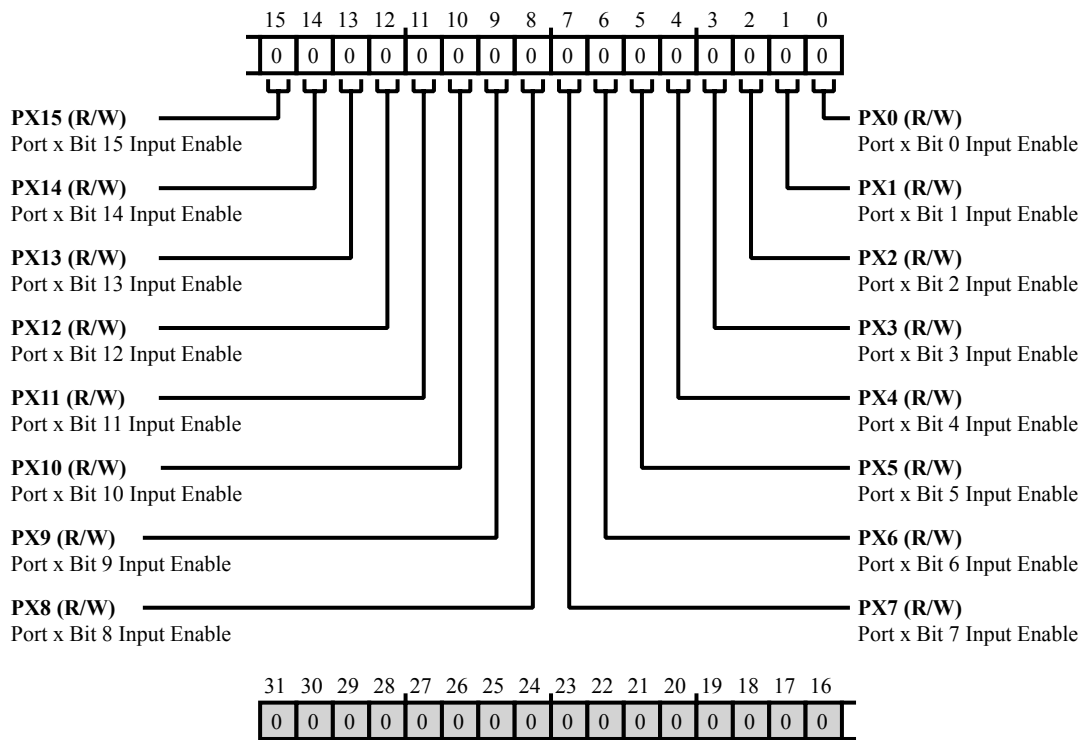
15 14 13 12 11 10 9 8 7 6 5 4 3 2 1 0

| 0 | 0 | 0 | 0 | 0 | 0 | 0 | 0 | 0 | 0 | 0 | 0 | 0 | 0 | 0 | 0 |
|---|---|---|---|---|---|---|---|---|---|---|---|---|---|---|---|

**PX15 (R/W)**
Port x Bit 15 Input Enable

**PX14 (R/W)**
Port x Bit 14 Input Enable

**PX13 (R/W)**
Port x Bit 13 Input Enable

**PX12 (R/W)**
Port x Bit 12 Input Enable

**PX11 (R/W)**
Port x Bit 11 Input Enable

**PX10 (R/W)**
Port x Bit 10 Input Enable

**PX9 (R/W)**
Port x Bit 9 Input Enable

**PX8 (R/W)**
Port x Bit 8 Input Enable

**PX0 (R/W)**
Port x Bit 0 Input Enable

**PX1 (R/W)**
Port x Bit 1 Input Enable

**PX2 (R/W)**
Port x Bit 2 Input Enable

**PX3 (R/W)**
Port x Bit 3 Input Enable

**PX4 (R/W)**
Port x Bit 4 Input Enable

**PX5 (R/W)**
Port x Bit 5 Input Enable

**PX6 (R/W)**
Port x Bit 6 Input Enable

**PX7 (R/W)**
Port x Bit 7 Input Enable

31 30 29 28 27 26 25 24 23 22 21 20 19 18 17 16

| 0 | 0 | 0 | 0 | 0 | 0 | 0 | 0 | 0 | 0 | 0 | 0 | 0 | 0 | 0 | 0 |
|---|---|---|---|---|---|---|---|---|---|---|---|---|---|---|---|